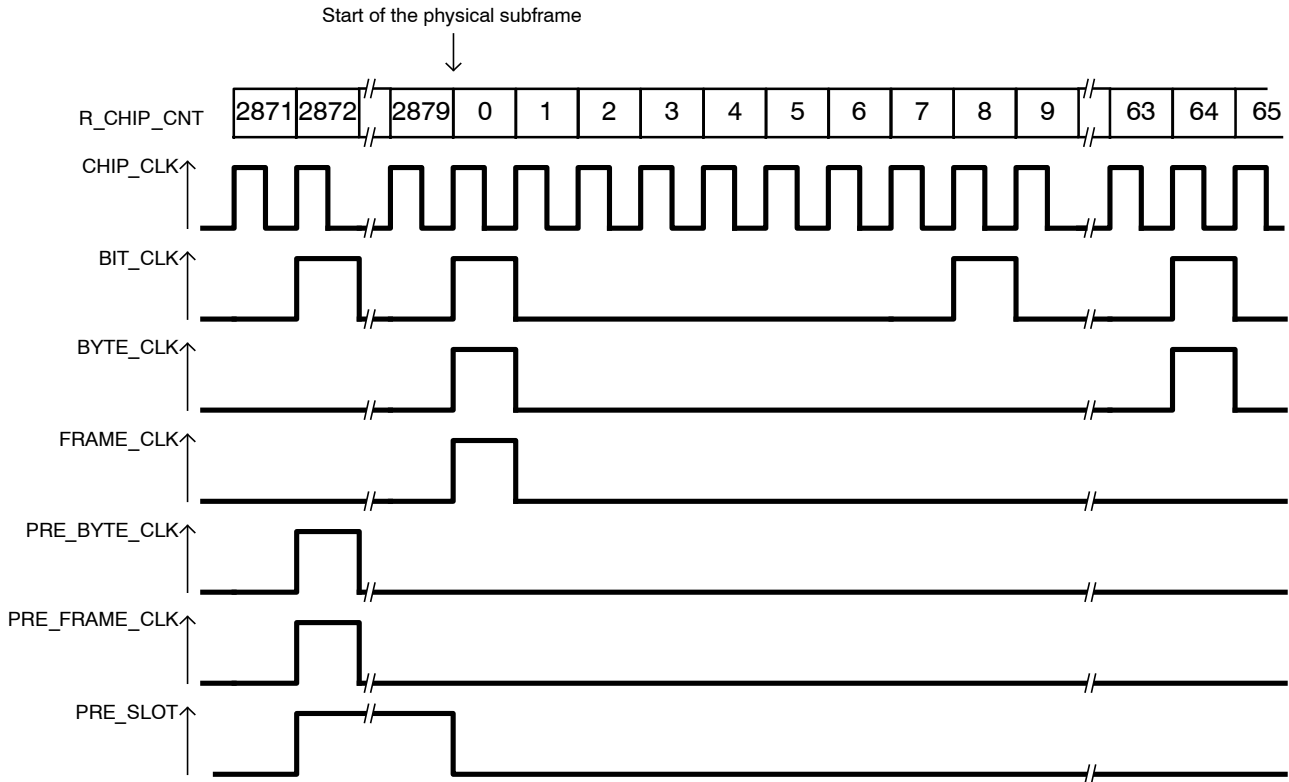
Start of the physical subframe

R_CHIP_CNT

| 2871 | 2872 | 2879 | 0 | 1 | 2 | 3 | 4 | 5 | 6 | 7 | 8 | 9 | 63 | 64 | 65 |
|---|---|---|---|---|---|---|---|---|---|---|---|---|---|---|---|

CHIP_CLK

BIT_CLK

BYTE_CLK

FRAME_CLK

PRE_BYTE_CLK

PRE_FRAME_CLK

PRE_SLOT